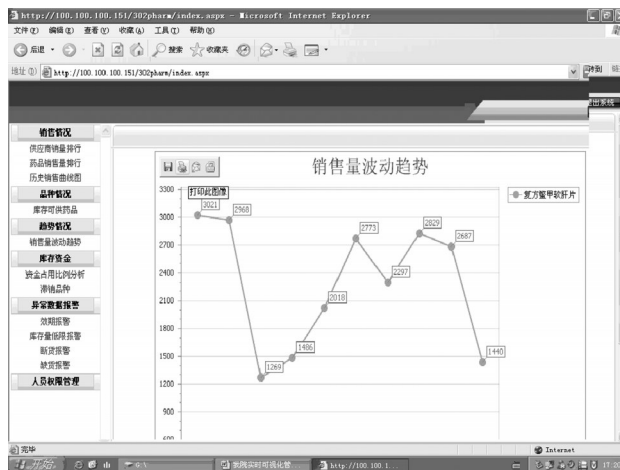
http://100.100.100.151/302pharm/index.aspx - Microsoft Internet Explorer
文件(F) 编辑(E) 查看(V) 收藏(A) 工具(T) 帮助(H)
后退 搜索 收藏夹
地址(D) http://100.100.100.151/302pharm/index.aspx
转到
出系统

销售情况
供应商销量排行
药品销售量排行
历史销售曲线图
品种情况
库存可供药品
趋势情况
销售量波动趋势
库存资金
资金占用比例分析
滞销品种
异常数据报警
效期报警
库存量限报警
断货报警
缺货报警
人员权限管理

销售量波动趋势
打印此图像
复方氨甲软肝片

3300
3000
2700
2400
2100
1800
1500
1200
900
600

3021
2968
1269
1486
2018
2773
2297
2829
2687
1440

完毕
Internet
发院实时可视化管
http://100.100.1.
17:3